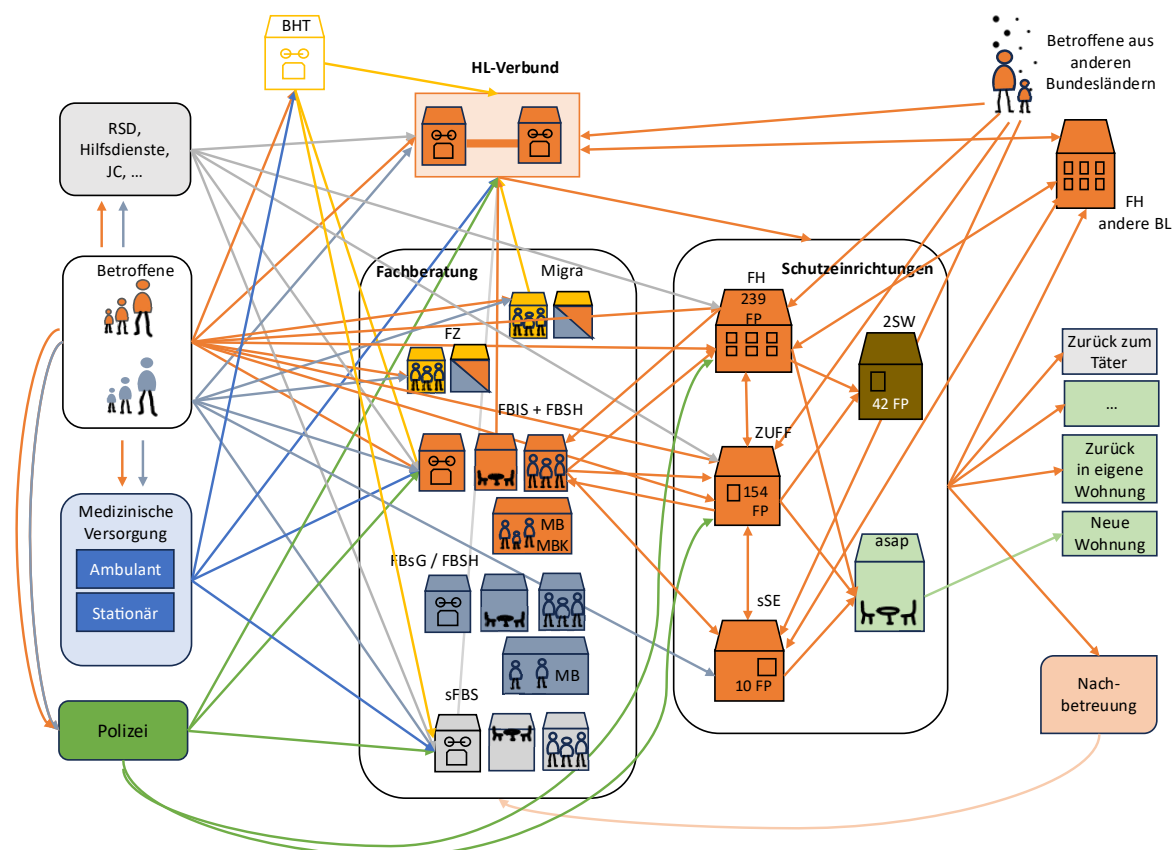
BHT

HL-Verbund

Betroffene aus anderen Bundesländern

RSD, Hilfsdienste, JC, …

FH andere BL

Betroffene

Fachberatung

Migra

Schutzeinrichtungen

FH 239 FP

2SW

FZ

42 FP

FBIS + FBSH

ZUFF

Zurück zum Täter

…

Zurück in eigene Wohnung

Neue Wohnung

154 FP

MB MBK

Medizinische Versorgung

Ambulant

Stationär

FBsG / FBSH

asap

sSE

MB

10 FP

sFBS

Nach-betreuung

Polizei